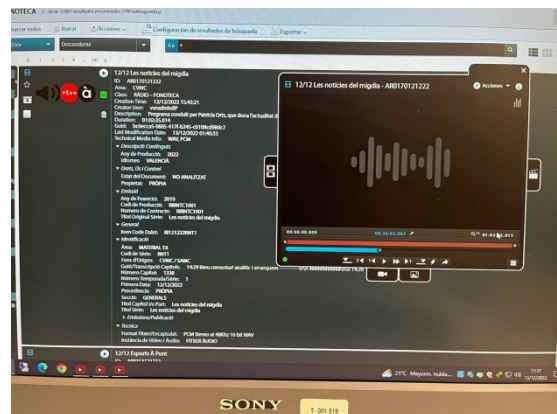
NOTECA 1 - 50 de 12907 resultados encontrados (780 milisegundos)

marcar todos Borrar Acciones Configuración de resultados de búsqueda Exportar

Date Descendente

12/12 Les notícies del migdia
ID: AR0170121222
Area: CVMC
Class: RÀDIO - FONOTECA
Creation Time: 12/12/2022 15:42:21
Creator User: vsmadrid
Description: Programa conduït per Patricia Orts, que dona l'actualitat d
Duration: 01:02:35.014
Guid:
Last Modification Date: 13/12/2022 01:40:33
Technical Media Info: WAV, PCM
▾ Descripció Continguts
Any de Producció: 2022
Idiomes: VALENCIÀ
▾ Drets, Ús i Control
Estat del Document: NO ANALITZAT
Propietat: PRÒPIA
▾ Emissió
Any de Exercici: 2019
Codi de Producció: RBINTC1001
Numero de Contracte: RBINTC1001
Títol Original Sèrie: Les notícies del migdia
▾ General
Item Code Dalet: RE21222RNT1
▾ Identificació
Àrea: MATERIAL TX
Codi de Sèrie: RNT1
Font d'Origen: CVMC / SAMC
Guió/Transcripció Capítol: 14:29 Breu comentari anàlisi i aranques
Número Capítol: 1338
Número Temporada/Sèrie: 1
Data Prevista: 12/12/2022
Procedència: PRÒPIA
Secció: GENERALS
Títol Capítol/Ve Part: Les notícies del migdia
Títol Sèrie: Les notícies del migdia
▸ Emissions/Publicació
▾ Tècnica
Format Fitxer/Encapsulat: PCM Stereo at 48Khz 16 bit WAV
Instància de Vídeo / Audio: FITXER AUDIO

12/12 Esports A Punt

12/12 Les notícies del migdia - AR0170121222
Accions
00:00:00.000 00:25:52.867 01:02:35.014

21°C Mayorm. nubla... 13:27 13/12/2022

SONY
T-001 518